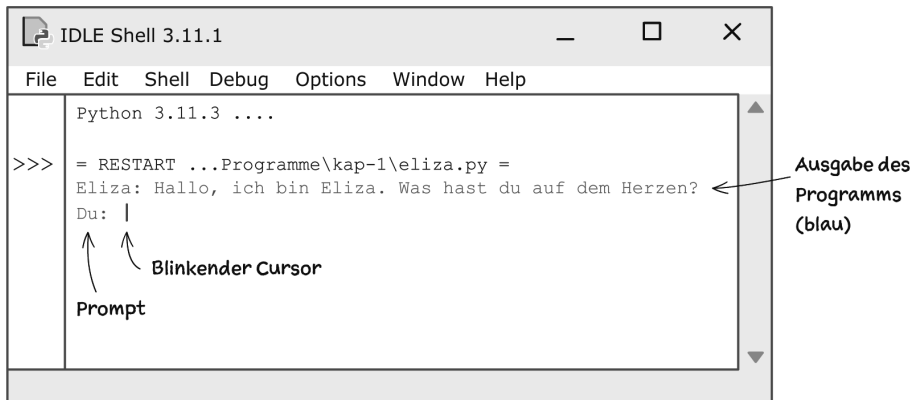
IDLE Shell 3.11.1

File Edit Shell Debug Options Window Help

Python 3.11.3 ....

>>> = RESTART ...Programme\kap-1\eliza.py =
Eliza: Hallo, ich bin Eliza. Was hast du auf dem Herzen?
Du: |

Ausgabe des Programms (blau)

Blinkender Cursor

Prompt